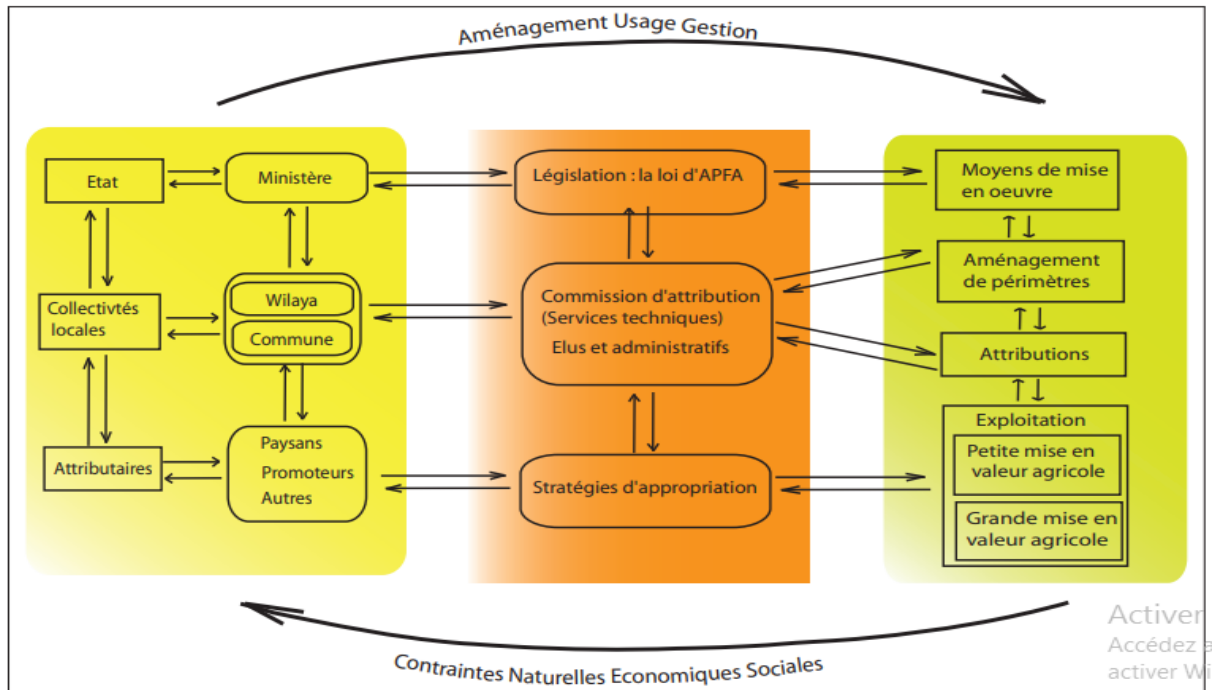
Aménagement Usage Gestion

Etat

Ministère

Collectivtés locales

Wilaya

Commune

Attributaires

Paysans
Promoteurs
Autres

Législation : la loi d'APFA

Commission d'attribution (Services techniques)
Elus et administratifs

Stratégies d'appropriation

Moyens de mise en oeuvre

Aménagement de périmètres

Attributions

Exploitation

Petite mise en valeur agricole

Grande mise en valeur agricole

Contraintes Naturelles Economiques Sociales

Activer
Accédez a
activer Wi